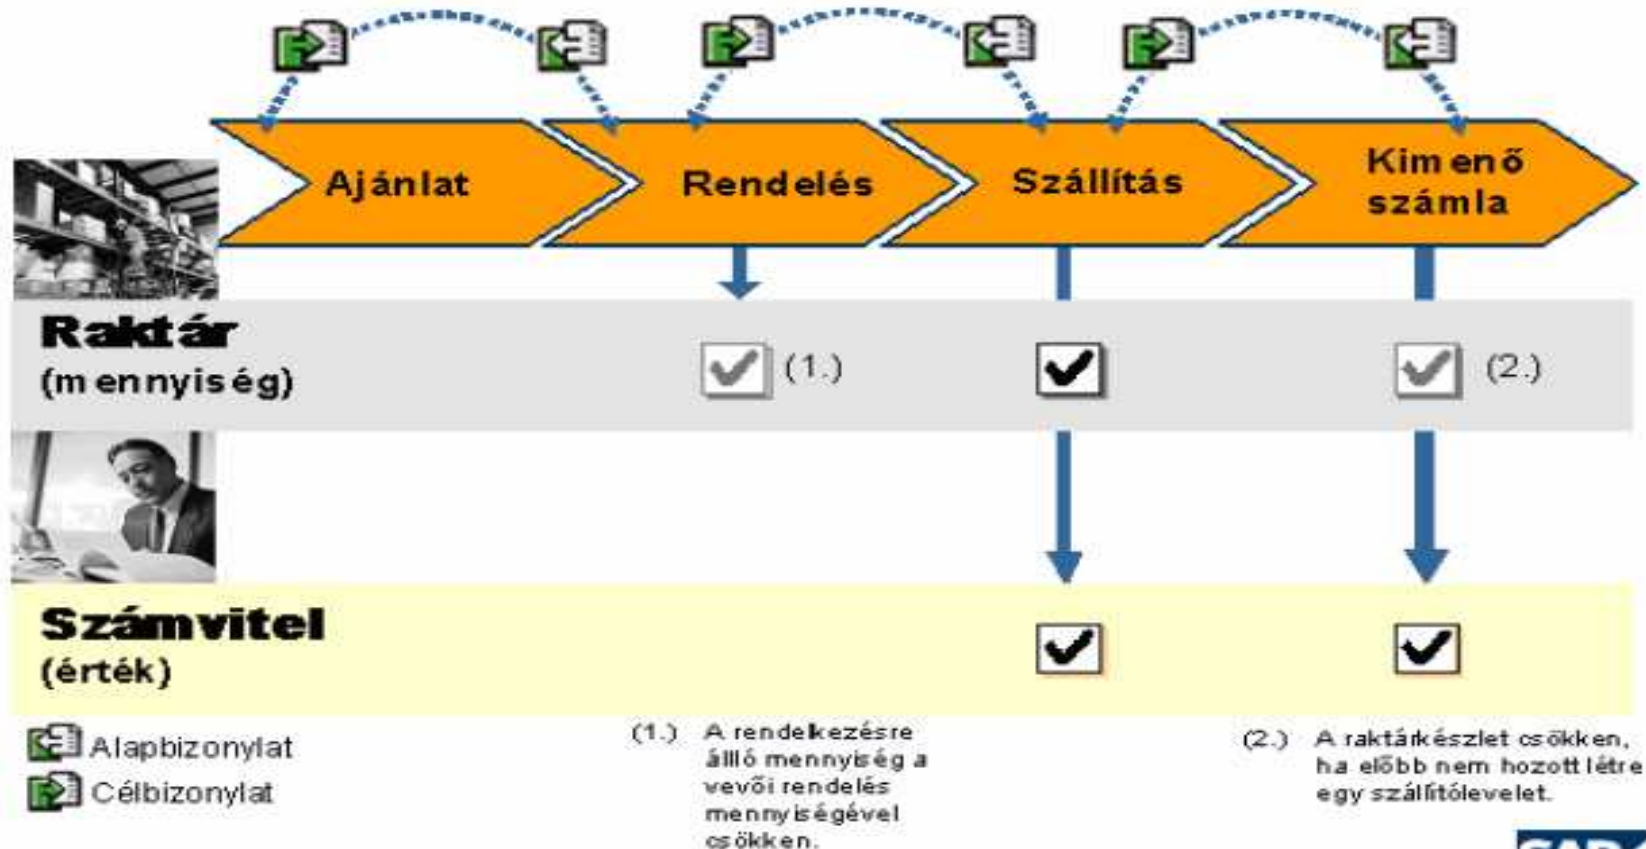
Ajánlat

Rendelés

Szállítás

Kimenő számla

Raktár
(mennyiség)

(1.)

(2.)

Számvitel
(érték)

Alapbizonylat
Célbizonylat

(1.) A rendelkezésre álló mennyiség a vevői rendelés mennyiségével csökken.

(2.) A raktárkészlet csökken, ha előbb nem hozott létre egy szállítólevelet.

SAP